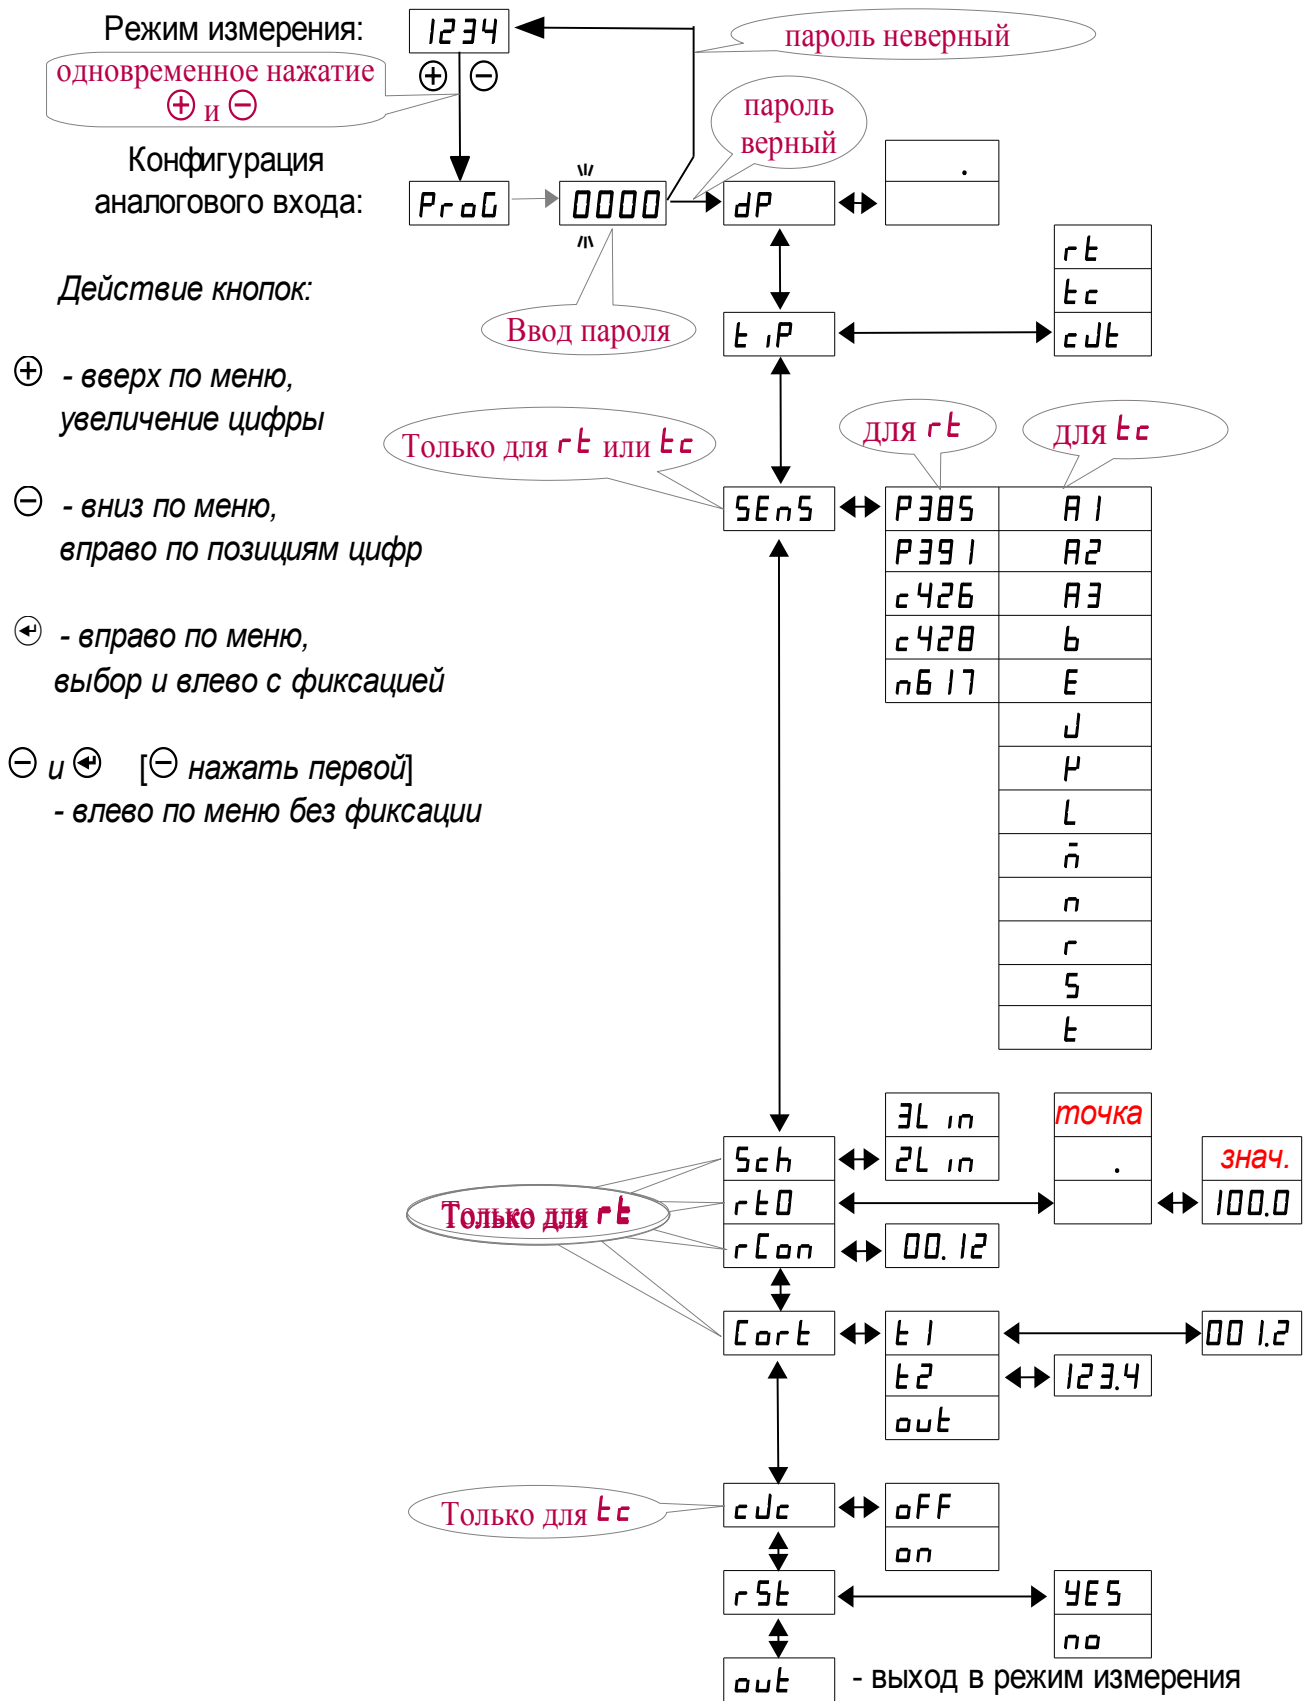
Режим измерения: 1234

одновременное нажатие ⊕ и ⊖

⊕ ⊖

пароль неверный

пароль верный

Конфигурация аналогового входа: ProG 0000 dP .

Ввод пароля

Действие кнопок:

⊕ - вверх по меню, увеличение цифры

⊖ - вниз по меню, вправо по позициям цифр

- вправо по меню, выбор и влево с фиксацией

⊖ и [⊖ нажать первой] - влево по меню без фиксации

tiP rt tc cJt

Только для rt или tc

для rt

для tc

SEnS

| для rt | для tc |
|---|---|
| P385 | A1 |
| P391 | A2 |
| c426 | A3 |
| c428 | b |
| n617 | E |
| | J |
| | K |
| | L |
| | n̄ |
| | n |
| | r |
| | S |
| | t |

Sch 3Lin 2Lin

точка .

знач. 100.0

Только для rt

rt0

rCon 00.12

Cort t1 t2 out 001.2 123.4

Только для tc

cJc oFF on

rSt YES no

out - выход в режим измерения